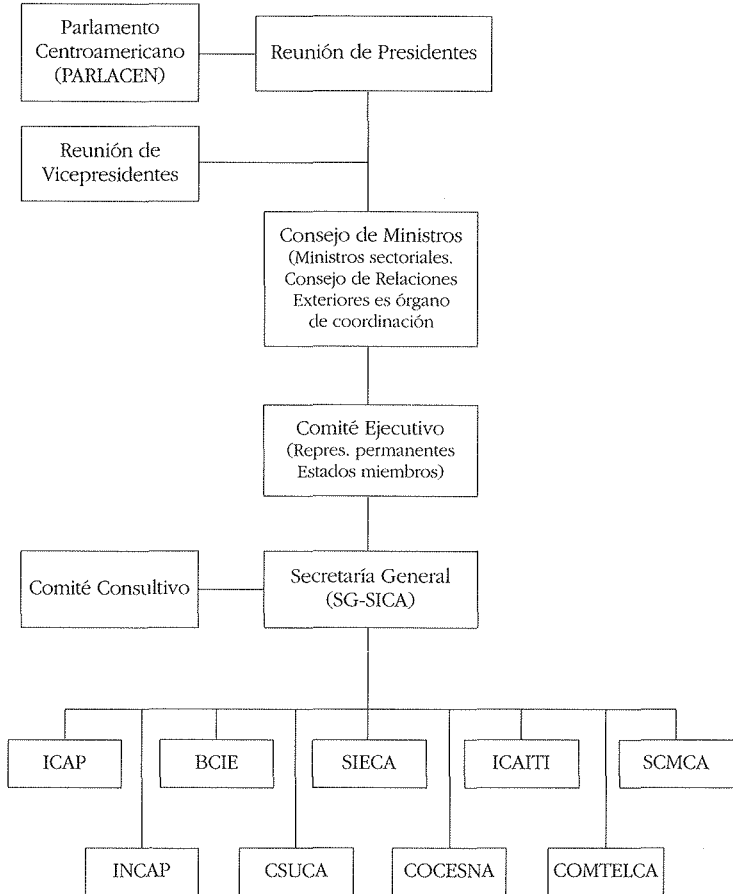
Parlamento Centroamericano (PARLACEN)

Reunión de Presidentes

Reunión de Vicepresidentes

Consejo de Ministros (Ministros sectoriales. Consejo de Relaciones Exteriores es órgano de coordinación

Comité Ejecutivo (Repres. permanentes Estados miembros)

Comité Consultivo

Secretaría General (SG-SICA)

ICAP

BCIE

SIECA

ICAITI

SCMCA

INCAP

CSUCA

COCESNA

COMTELCA